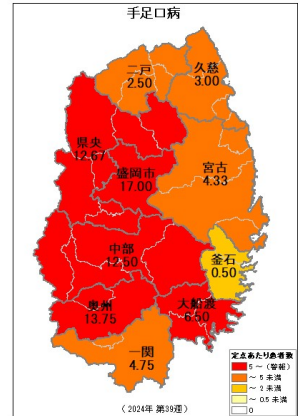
手足口病

二戸
2.50

久慈
3.00

県央
12.67

盛岡市
17.00

宮古
4.33

釜石
0.50

中部
12.50

奥州
13.75

大船渡
6.50

一関
4.75

定点あたり患者数
5 ～ (警報)
～ 5 未満
～ 2 未満
～ 0.5 未満
0

（2024年 第39週）